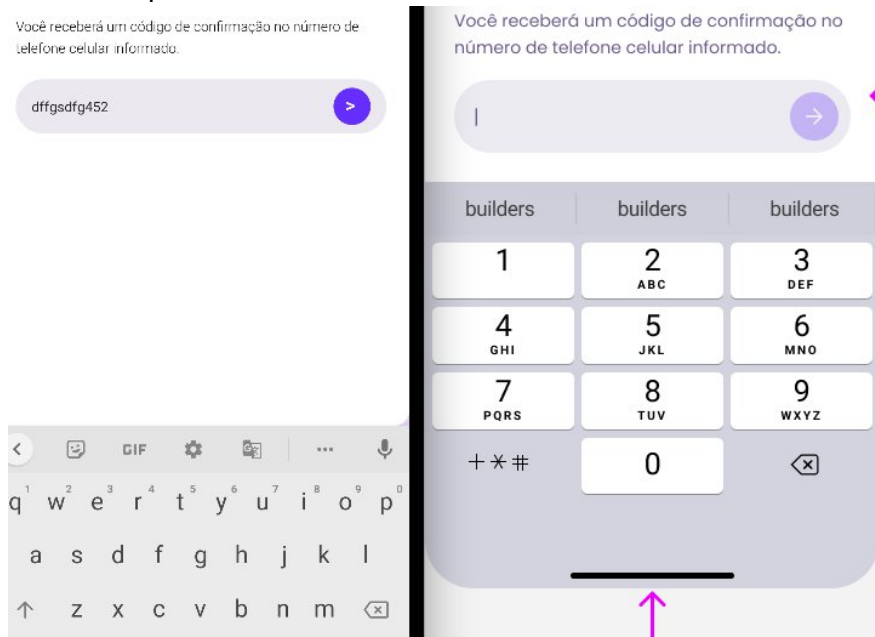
Você receberá um código de confirmação no número de telefone celular informado.

dffgsdfg452

>

GIF

...

q 1 w 2 e 3 r 4 t 5 y 6 u 7 i 8 o 9 p 0

a s d f g h j k l

z x c v b n m

Você receberá um código de confirmação no número de telefone celular informado.

builders builders builders

| 1 | 2 ABC | 3 DEF |
|---|---|---|
| 4 GHI | 5 JKL | 6 MNO |
| 7 PQRS | 8 TUV | 9 WXYZ |
| +*# | 0 | |